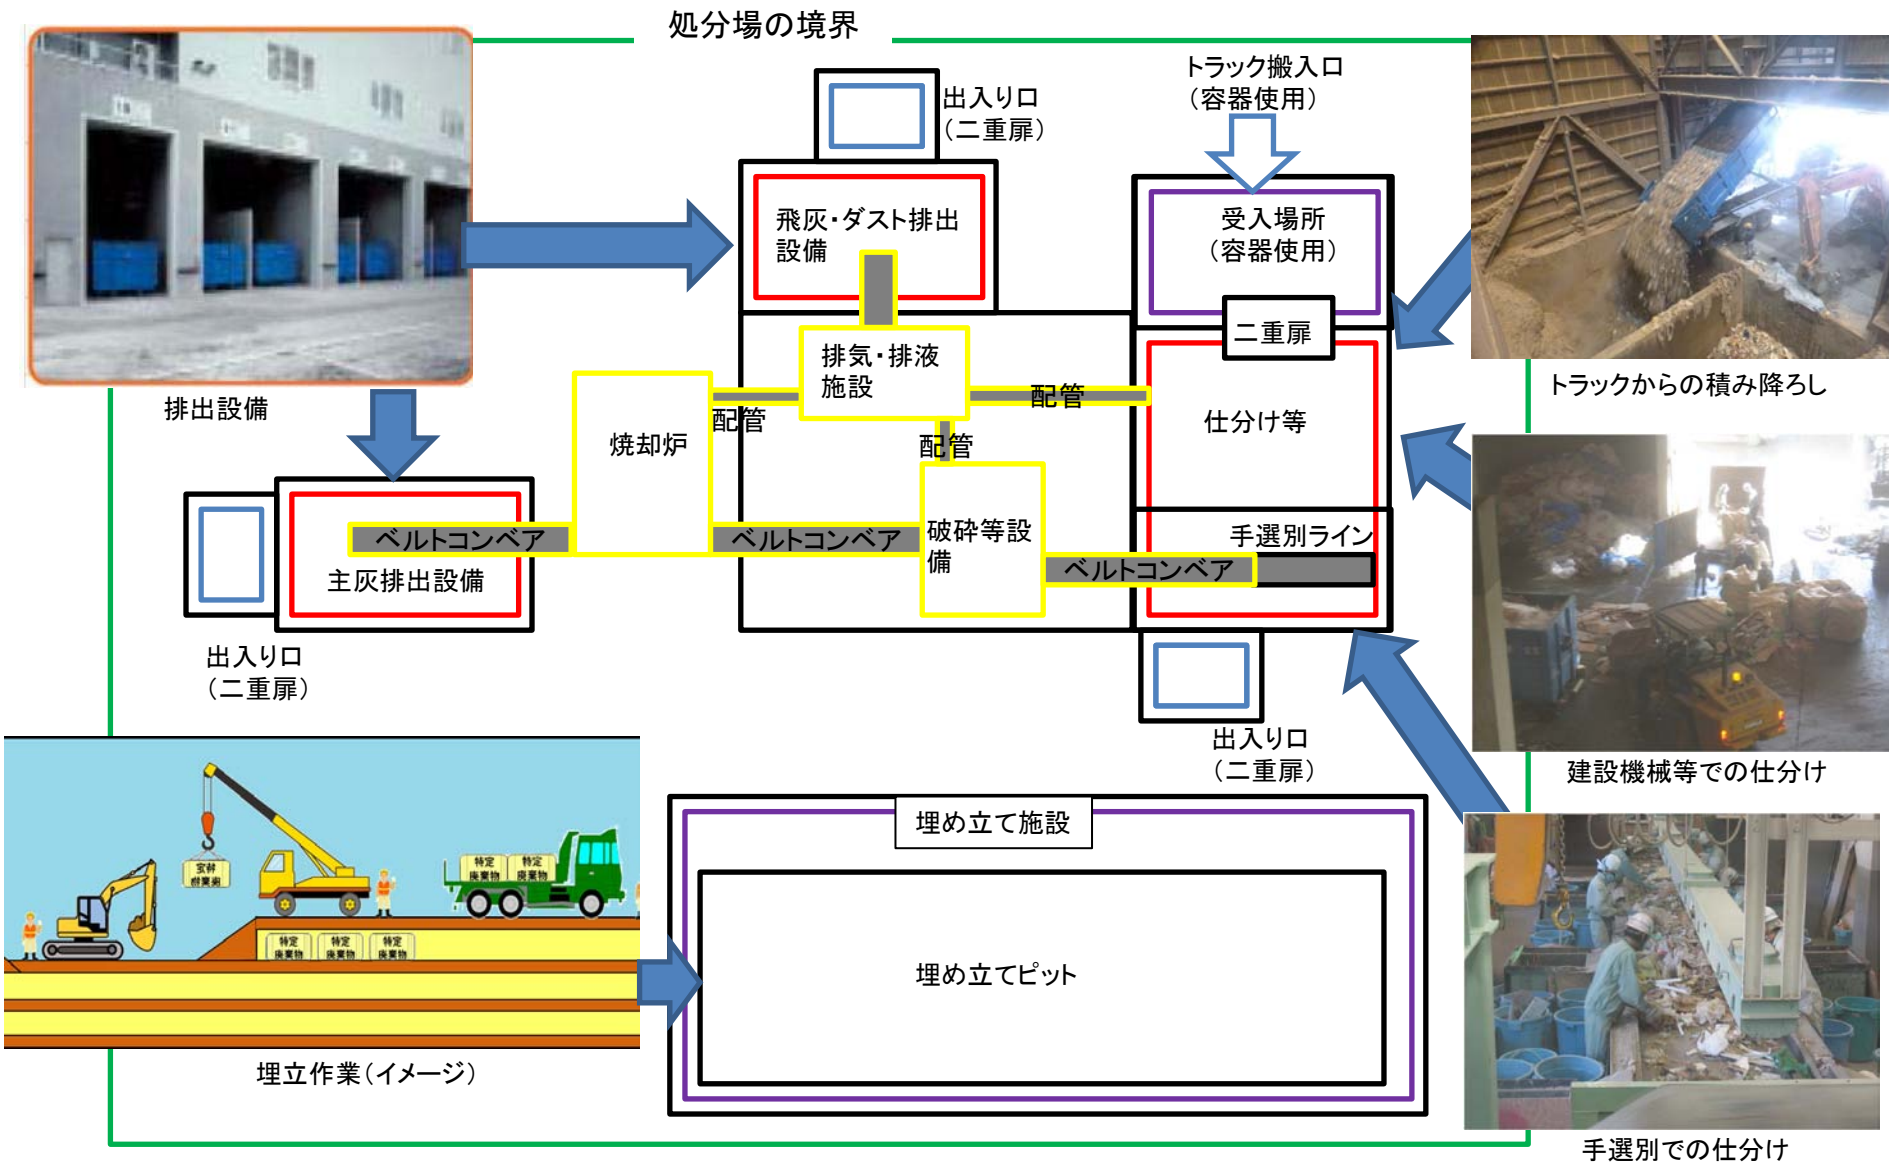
処分場の境界

出入り口
（二重扉）

トラック搬入口
（容器使用）

飛灰・ダスト排出設備

受入場所
（容器使用）

二重扉

排気・排液施設

配管

配管

配管

焼却炉

仕分け等

排出設備

ベルトコンベア

ベルトコンベア

破砕等設備

手選別ライン

ベルトコンベア

主灰排出設備

出入り口
（二重扉）

出入り口
（二重扉）

トラックからの積み降ろし

建設機械等での仕分け

埋め立て施設

埋め立てピット

特定廃棄物

埋立作業（イメージ）

手選別での仕分け